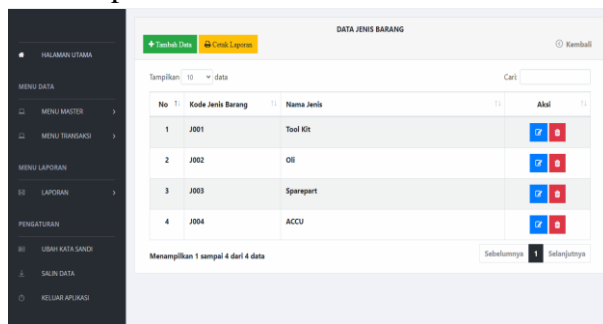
HALAMAN UTAMA

MENU DATA

MENU MASTER

MENU TRANSAKSI

MENU LAPORAN

LAPORAN

PENGATURAN

UBAH KATA SANDI

SALIN DATA

KELUAR APLIKASI

DATA JENIS BARANG

+ Tambah Data

Cetak Laporan

Kembali

Tampilkan 10 data

Cari:

| No | Kode Jenis Barang | Nama Jenis | Aksi |
|---|---|---|---|
| 1 | J001 | Tool Kit | |
| 2 | J002 | Oli | |
| 3 | J003 | Sparepart | |
| 4 | J004 | ACCU | |

Menampilkan 1 sampai 4 dari 4 data

Sebelumnya 1 Selanjutnya